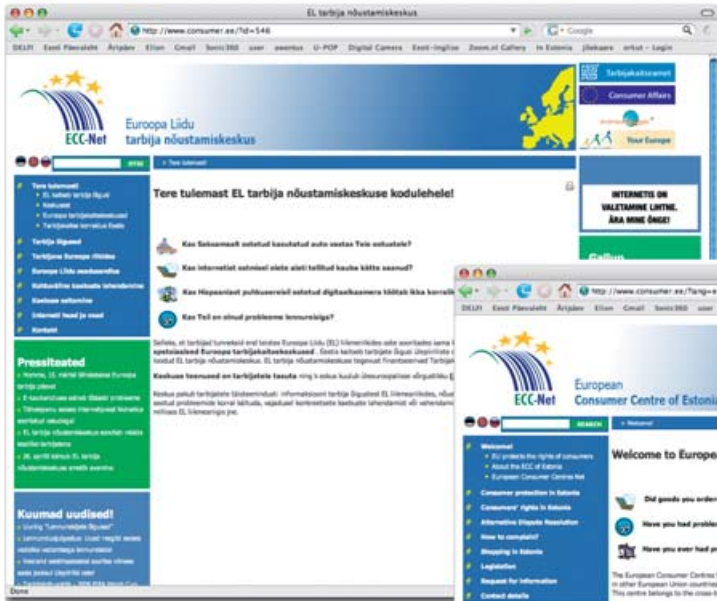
EL tarbija nõustamiskeskus

http://www.consumer.ee/?id=546

Google

DELFI Eesti Päevaleht Äripäev Elion Gmail Sonic360 user eesnius U-POP Digital Camera Eesti-Inglise Zoom.nl Gallery In Estonia jõekaare erkut - Login

Euroopa Liidu
tarbija nõustamiskeskus

ECC-Net

Tarbijakaitseamet

Consumer Affairs

Your Europe

OTSI

Tere tulemast

Tere tulemast
EL kaitseb tarbija õigusi
Keskusest
Euroopa tarbijakeskuste võrgustik
Tarbijakaitse korraldus Eestis

Tarbija õigused

Tarbijana Euroopa riikides

Euroopa Liidu seadusandlus

Kohtuväline kaebuste lahendamine

Kaebuse esitamine

Internet: head ja vead

Kontakt

Pressiteated

Tere tulemast EL tarbija nõustamiskeskuse kodulehele!

Kas Saksamaalt ostetud kasutatud auto vastas Teie ootustele?

Kas internetist ostmisel olete alati tellitud kauba kätte saanud?

Kas Hispaaniast puhkusereisil ostetud digitaalkaamera töötab ikka korralikult?

Kas Teil on olnud probleeme lennureisiga?

INTERNETIS ON VALETAMINE LIHTNE. ÄRA MINE ÕNGE!

Gallup

Kuumad uudised!

Done

http://www.consumer.ee/?lang=en

DELFI Eesti Päevaleht Äripäev Elion Gmail Sonic360 user

European
Consumer Centre of Estonia

ECC-Net

SEARCH

Welcome

Welcome
EU protects the rights of consumers
About the ECC of Estonia
European Consumer Centres Net

Consumer protection in Estonia

Consumers' rights in Estonia

Alternative Dispute Resolution

How to complain?

Shopping in Estonia

Legislation

Request for information

Contact details

Welcome to Europe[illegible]

Did goods you order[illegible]

Have you had proble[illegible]

Have you ever had p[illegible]

The European Consumer Centres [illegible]
in other European Union countri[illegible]
This centre belongs to the cross-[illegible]